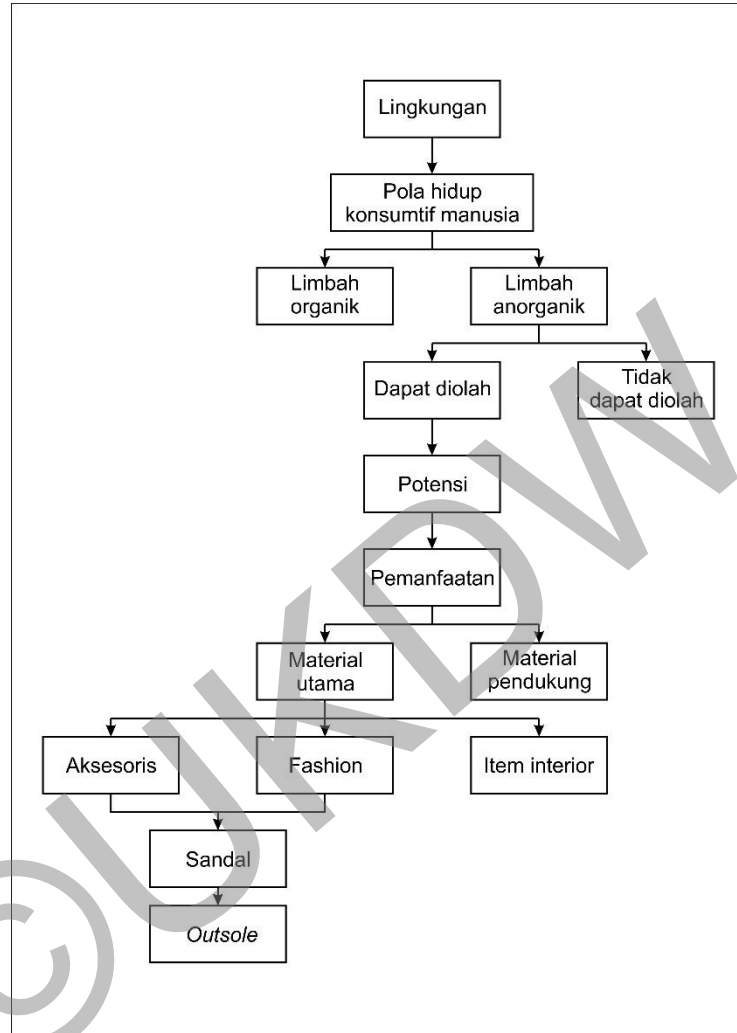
Lingkungan

Pola hidup konsumtif manusia

Limbah organik

Limbah anorganik

Dapat diolah

Tidak dapat diolah

Potensi

Pemanfaatan

Material utama

Material pendukung

Aksesoris

Fashion

Item interior

Sandal

Outsole

©UKDW